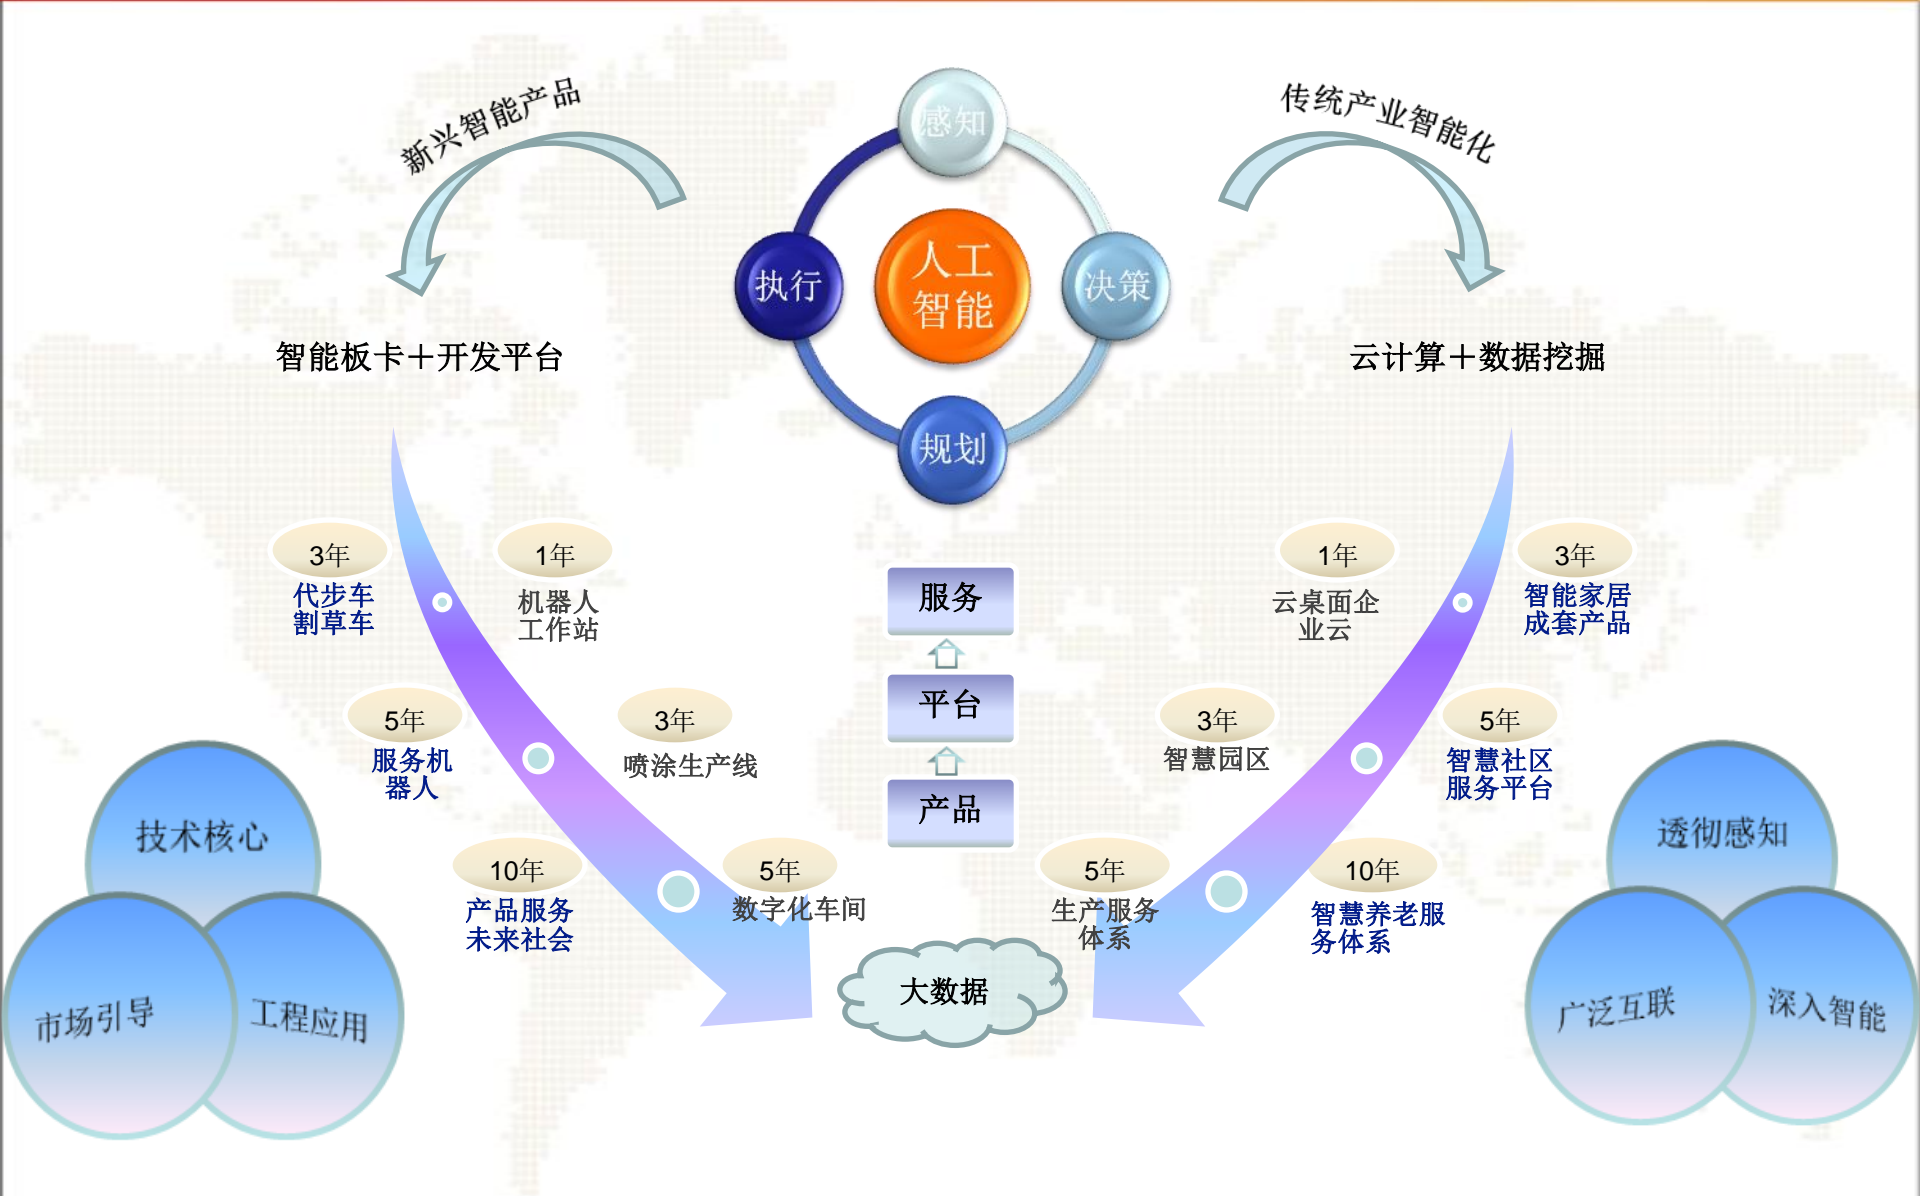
新兴智能产品

感知

传统产业智能化

执行

人工智能

决策

智能板卡＋开发平台

规划

云计算＋数据挖掘

3年
代步车
割草车

1年
机器人工作站

服务

1年
云桌面企业云

3年
智能家居成套产品

5年
服务机器人

3年
喷涂生产线

平台

3年
智慧园区

5年
智慧社区服务平台

产品

技术核心

10年
产品服务未来社会

5年
数字化车间

5年
生产服务体系

10年
智慧养老服务体系

透彻感知

市场引导

工程应用

大数据

广泛互联

深入智能